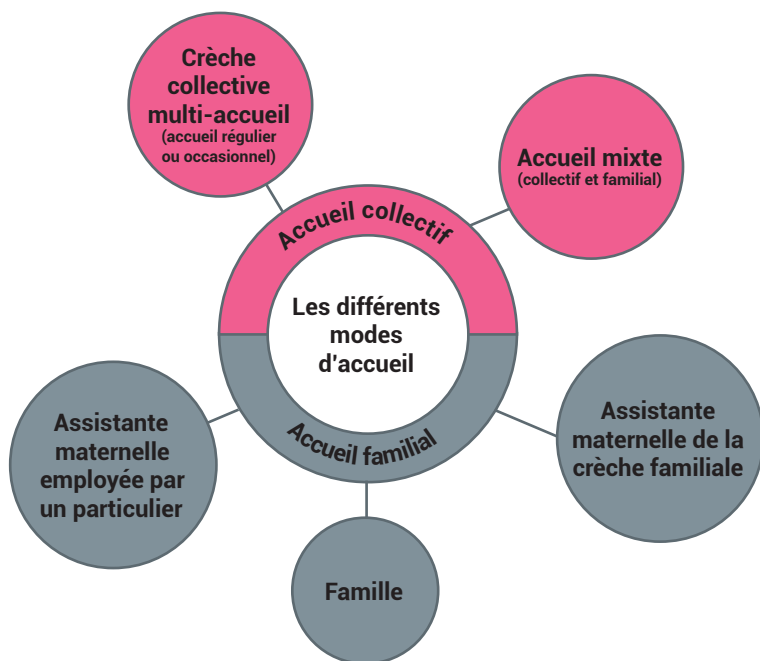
Crèche collective multi-accueil
(accueil régulier ou occasionnel)

Accueil mixte
(collectif et familial)

Accueil collectif

Les différents modes d'accueil

Accueil familial

Assistante maternelle employée par un particulier

Assistante maternelle de la crèche familiale

Famille